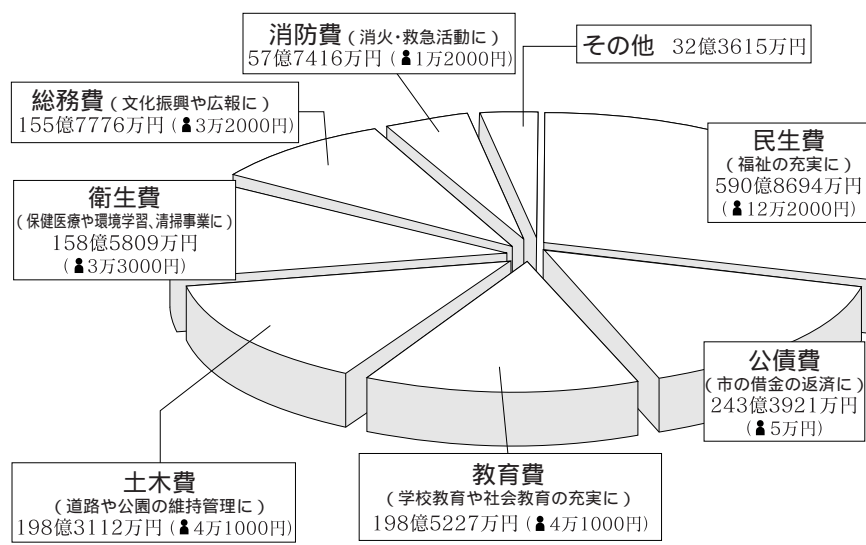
消防費（消火・救急活動に）
57億7416万円（♟1万2000円）

その他　32億3615万円

総務費（文化振興や広報に）
155億7776万円（♟3万2000円）

民生費
（福祉の充実に）
590億8694万円
（♟12万2000円）

衛生費
（保健医療や環境学習、清掃事業に）
158億5809万円
（♟3万3000円）

公債費
（市の借金の返済に）
243億3921万円
（♟5万円）

土木費
（道路や公園の維持管理に）
198億3112万円（♟4万1000円）

教育費
（学校教育や社会教育の充実に）
198億5227万円（♟4万1000円）